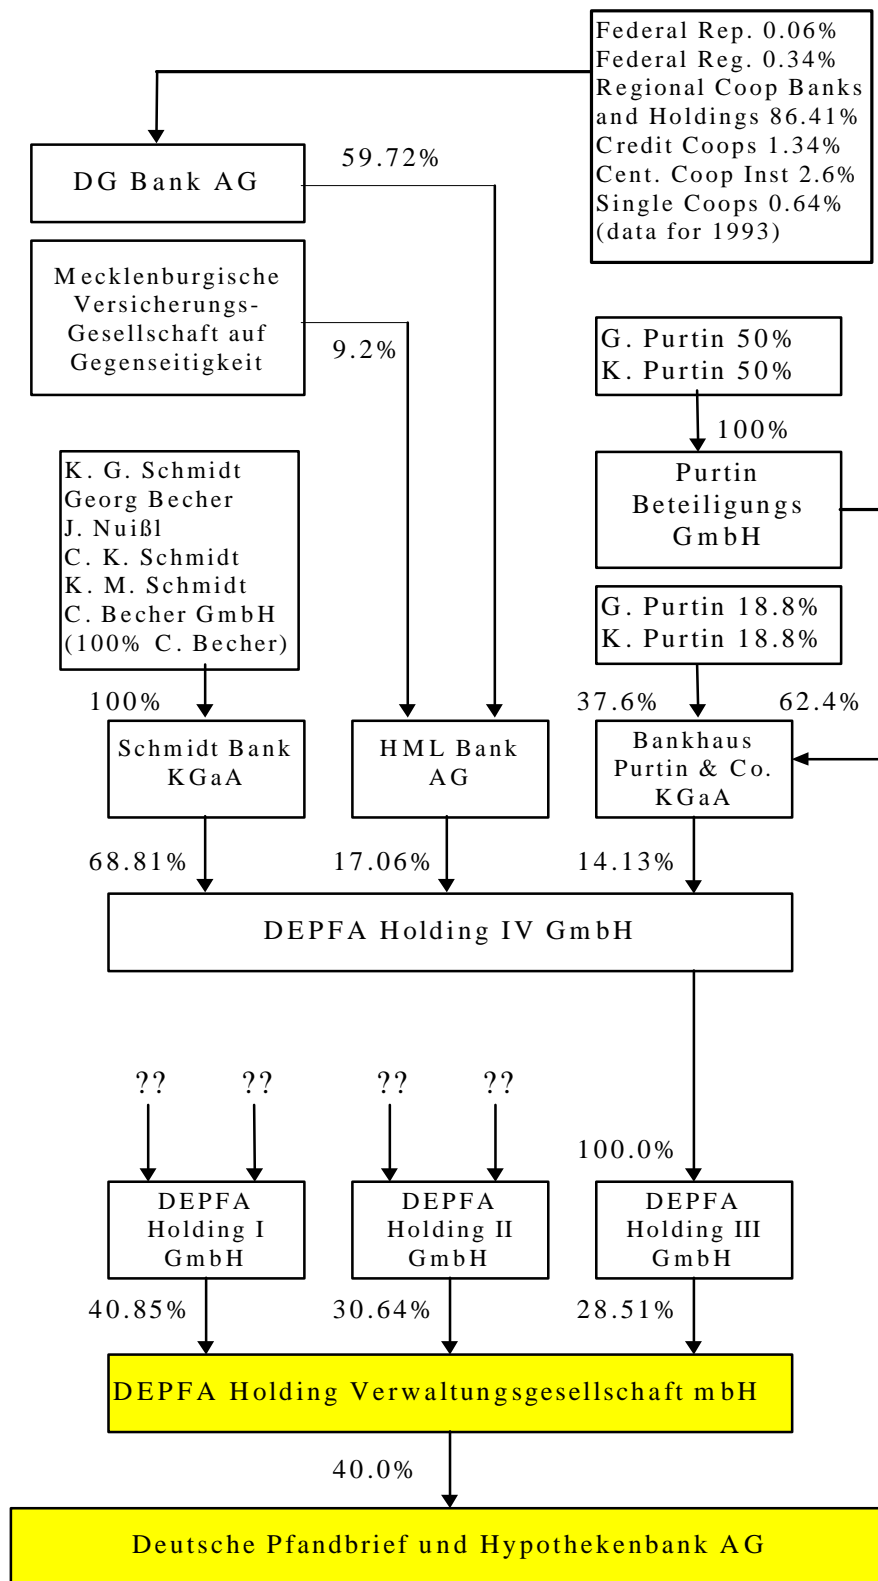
Federal Rep. 0.06%
Federal Reg. 0.34%
Regional Coop Banks and Holdings 86.41%
Credit Coops 1.34%
Cent. Coop Inst 2.6%
Single Coops 0.64%
(data for 1993)

DG Bank AG

59.72%

Mecklenburgische Versicherungs-Gesellschaft auf Gegenseitigkeit

9.2%

G. Purtin 50%
K. Purtin 50%

100%

Purtin Beteiligungs GmbH

K. G. Schmidt
Georg Becher
J. Nuißl
C. K. Schmidt
K. M. Schmidt
C. Becher GmbH
(100% C. Becher)

G. Purtin 18.8%
K. Purtin 18.8%

100%

37.6%

62.4%

Schmidt Bank KGaA

HML Bank AG

Bankhaus Purtin & Co. KGaA

68.81%

17.06%

14.13%

DEPFA Holding IV GmbH

??

??

??

??

100.0%

DEPFA Holding I GmbH

DEPFA Holding II GmbH

DEPFA Holding III GmbH

40.85%

30.64%

28.51%

DEPFA Holding Verwaltungsgesellschaft mbH

40.0%

Deutsche Pfandbrief und Hypothekenbank AG